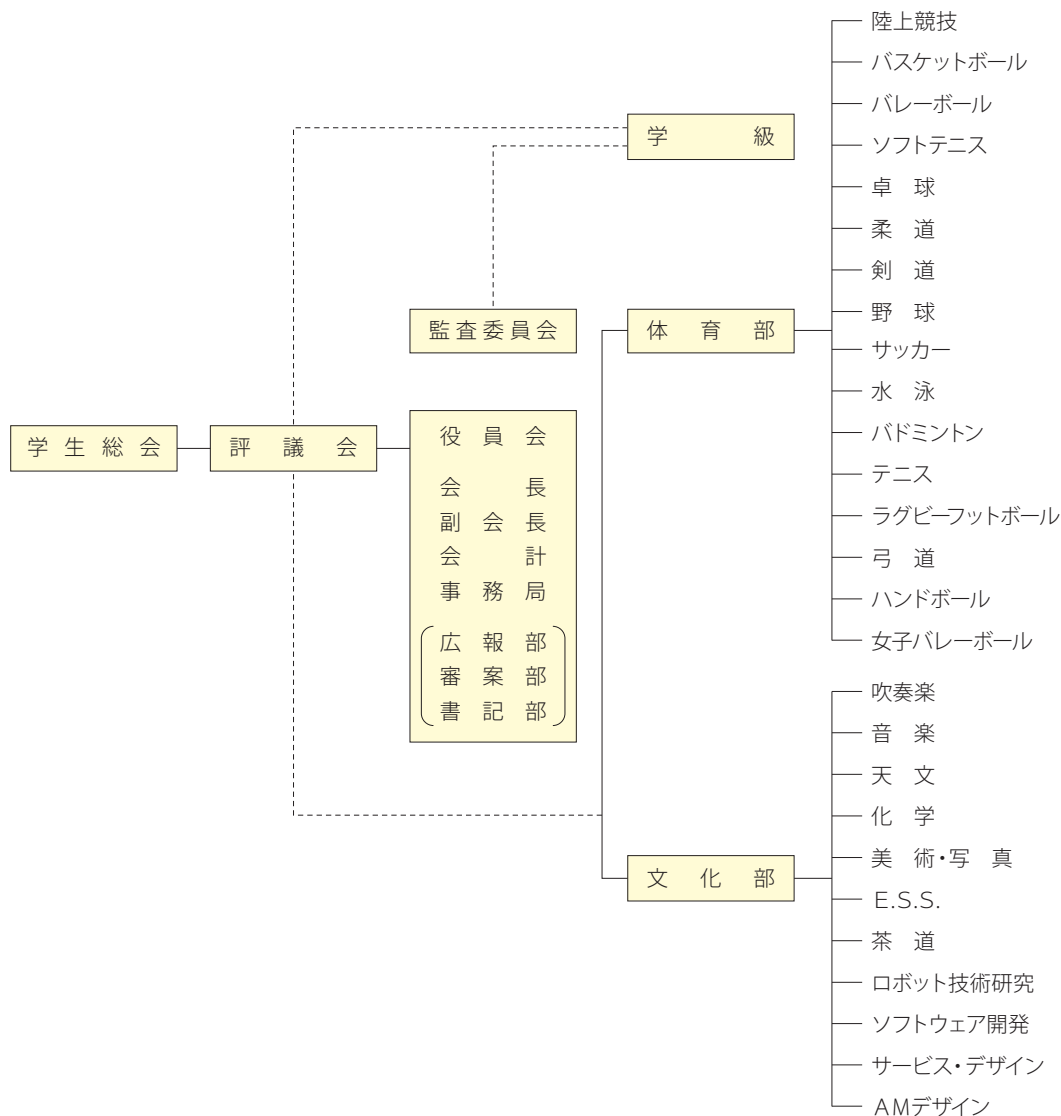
学生総会

評議会

学　　級

監査委員会

役員会
会　長
副会長
会　計
事務局
広報部
審案部
書記部

体育部

陸上競技
バスケットボール
バレーボール
ソフトテニス
卓　球
柔　道
剣　道
野　球
サッカー
水　泳
バドミントン
テニス
ラグビーフットボール
弓　道
ハンドボール
女子バレーボール

文化部

吹奏楽
音　楽
天　文
化　学
美　術・写　真
E.S.S.
茶　道
ロボット技術研究
ソフトウェア開発
サービス・デザイン
AMデザイン